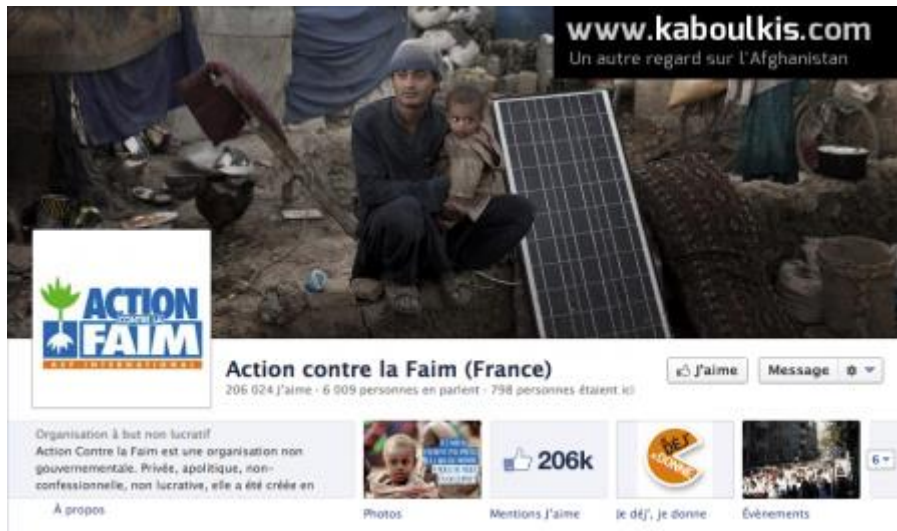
www.kaboulkis.com
Un autre regard sur l'Afghanistan

ACTION CONTRE LA FAIM
ACF INTERNATIONAL

Action contre la Faim (France)
206 024 J'aime · 6 009 personnes en parlent · 798 personnes étaient ici

J'aime
Message

Organisation à but non lucratif
Action Contre la Faim est une organisation non gouvernementale. Privée, apolitique, non-confessionnelle, non lucrative, elle a été créée en

À propos

Photos

206k
Mentions J'aime

Je déj', je donne

Évènements

6